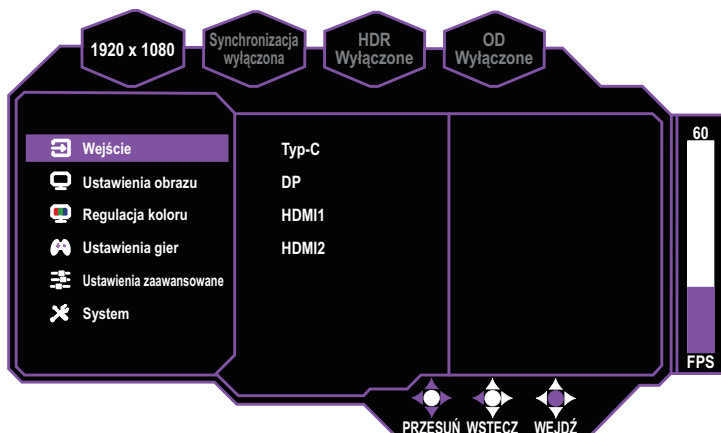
1920 x 1080

Synchronizacja wyłączona

HDR Wyłączone

OD Wyłączone

Wejście
Ustawienia obrazu
Regulacja koloru
Ustawienia gier
Ustawienia zaawansowane
System

Typ-C
DP
HDMI1
HDMI2

60

FPS

PRZESUŃ WSTECZ WEJDŹ